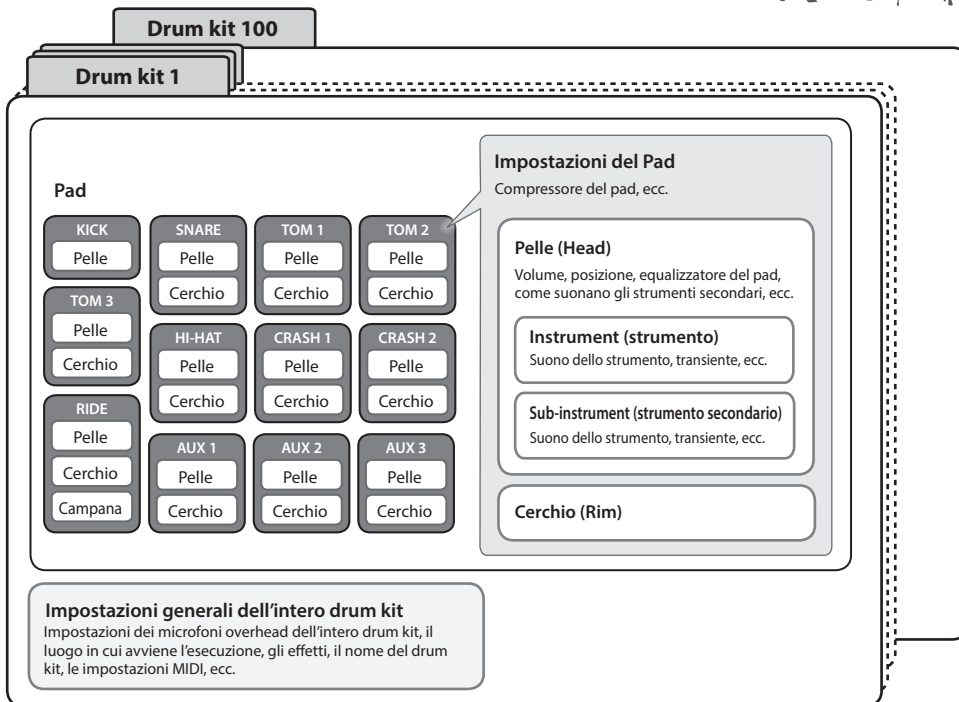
Drum kit 100

Drum kit 1

Pad

KICK
Pelle

SNARE
Pelle
Cerchio

TOM 1
Pelle
Cerchio

TOM 2
Pelle
Cerchio

TOM 3
Pelle
Cerchio

HI-HAT
Pelle
Cerchio

CRASH 1
Pelle
Cerchio

CRASH 2
Pelle
Cerchio

RIDE
Pelle
Cerchio
Campana

AUX 1
Pelle
Cerchio

AUX 2
Pelle
Cerchio

AUX 3
Pelle
Cerchio

Impostazioni del Pad
Compressore del pad, ecc.

Pelle (Head)
Volume, posizione, equalizzatore del pad, come suonano gli strumenti secondari, ecc.

Instrument (strumento)
Suono dello strumento, transiente, ecc.

Sub-instrument (strumento secondario)
Suono dello strumento, transiente, ecc.

Cerchio (Rim)

Impostazioni generali dell'intero drum kit
Impostazioni dei microfoni overhead dell'intero drum kit, il luogo in cui avviene l'esecuzione, gli effetti, il nome del drum kit, le impostazioni MIDI, ecc.